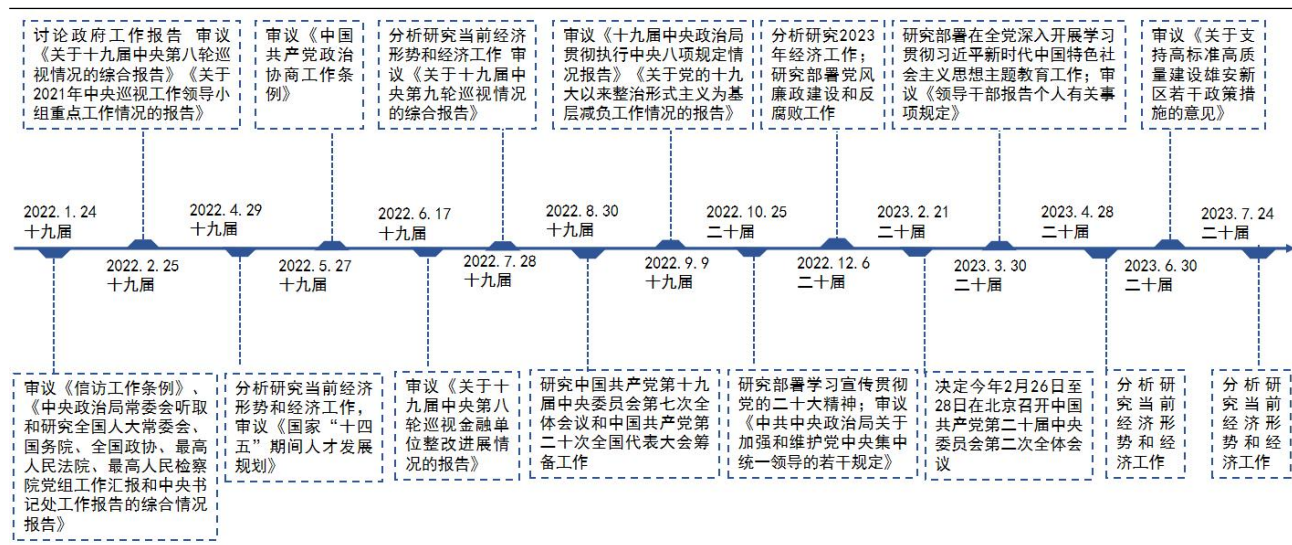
讨论政府工作报告 审议《关于十九届中央第八轮巡视情况的综合报告》《关于2021年中央巡视工作领导小组重点工作情况的报告》

审议《中国共产党政治协商工作条例》

分析研究当前经济形势和经济工作 审议《关于十九届中央第九轮巡视情况的综合报告》

审议《十九届中央政治局贯彻执行中央八项规定情况报告》《关于党的十九大以来整治形式主义为基层减负工作情况的报告》

分析研究2023年经济工作；研究部署党风廉政建设和反腐败工作

研究部署在全党深入开展学习贯彻习近平新时代中国特色社会主义思想主题教育工作；审议《领导干部报告个人有关事项规定》

审议《关于支持高标准高质量建设雄安新区若干政策措施的意见》

2022.1.24
十九届

2022.2.25
十九届

2022.4.29
十九届

2022.5.27
十九届

2022.6.17
十九届

2022.7.28
十九届

2022.8.30
十九届

2022.9.9
十九届

2022.10.25
二十届

2022.12.6
二十届

2023.2.21
二十届

2023.3.30
二十届

2023.4.28
二十届

2023.6.30
二十届

2023.7.24
二十届

审议《信访工作条例》、《中央政治局常委会听取和研究全国人大常委会、国务院、全国政协、最高人民法院、最高人民检察院党组工作汇报和中央书记处工作报告的综合情况报告》

分析研究当前经济形势和经济工作，审议《国家“十四五”期间人才发展规划》

审议《关于十九届中央第八轮巡视金融单位整改进展情况的报告》

研究中国共产党第十九届中央委员会第七次全体会议和中国共产党第二十次全国代表大会筹备工作

研究部署学习宣传贯彻党的二十大精神；审议《中共中央政治局关于加强和维护党中央集中统一领导的若干规定》

决定今年2月26日至28日在北京召开中国共产党第二十届中央委员会第二次全体会议

分析研究当前经济形势和经济工作

分析研究当前经济形势和经济工作